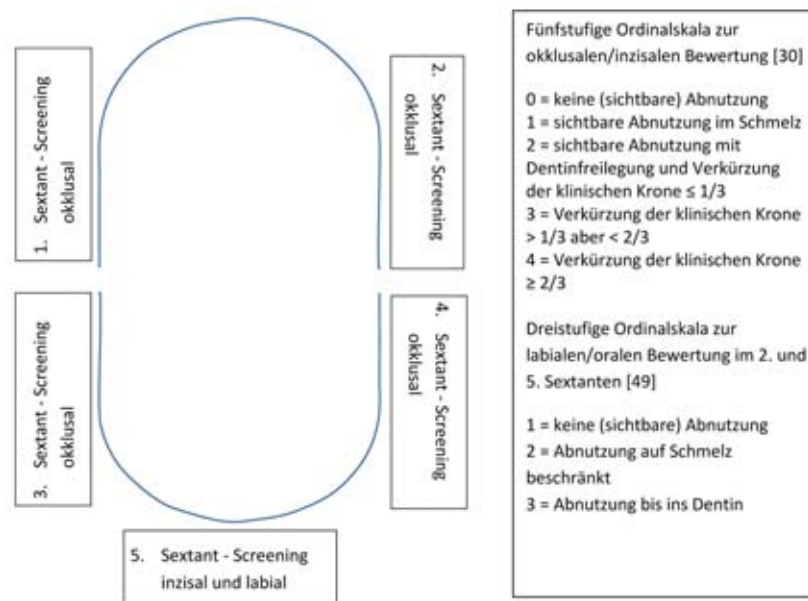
1. Sextant - Screening okklusal

2. Sextant - Screening okklusal

3. Sextant - Screening okklusal

4. Sextant - Screening okklusal

5. Sextant - Screening inzisal und labial

Fünfstufige Ordinalskala zur okklusalen/inzisalen Bewertung [30]

0 = keine (sichtbare) Abnutzung
1 = sichtbare Abnutzung im Schmelz
2 = sichtbare Abnutzung mit Dentinfreilegung und Verkürzung der klinischen Krone ≤ 1/3
3 = Verkürzung der klinischen Krone > 1/3 aber < 2/3
4 = Verkürzung der klinischen Krone ≥ 2/3

Dreistufige Ordinalskala zur labialen/oralen Bewertung im 2. und 5. Sextanten [49]

1 = keine (sichtbare) Abnutzung
2 = Abnutzung auf Schmelz beschränkt
3 = Abnutzung bis ins Dentin